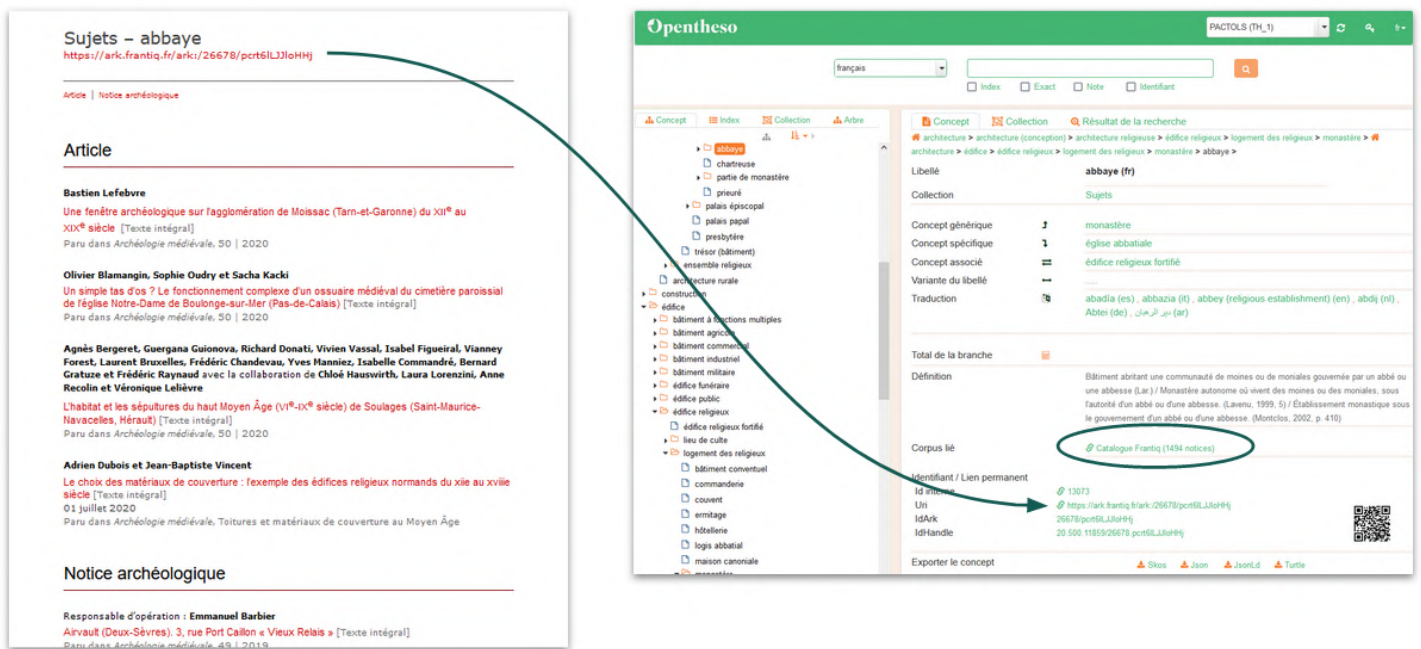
Sujets – abbaye
https://ark.frantiq.fr/ark:/26678/pcrt6lLJJloHHj

Article | Notice archéologique

Article

Bastien Lefebvre
Une fenêtre archéologique sur l'agglomération de Moissac (Tarn-et-Garonne) du XII$^e$ au XIX$^e$ siècle [Texte intégral]
Paru dans *Archéologie médiévale*, 50 | 2020

Olivier Blamangin, Sophie Oudry et Sacha Kacki
Un simple tas d'os ? Le fonctionnement complexe d'un ossuaire médiéval du cimetière paroissial de l'église Notre-Dame de Boulogne-sur-Mer (Pas-de-Calais) [Texte intégral]
Paru dans *Archéologie médiévale*, 50 | 2020

Agnès Bergeret, Guergana Guionova, Richard Donati, Vivien Vassal, Isabel Figueiral, Vianney Forest, Laurent Bruxelles, Frédéric Chandevau, Yves Manniez, Isabelle Commandré, Bernard Gratuze et Frédéric Raynaud avec la collaboration de Chloé Hauswirth, Laura Lorenzini, Anne Recolin et Véronique Lelièvre
L'habitat et les sépultures du haut Moyen Âge (VI$^e$-IX$^e$ siècle) de Soulages (Saint-Maurice-Navacelles, Hérault) [Texte intégral]
Paru dans *Archéologie médiévale*, 50 | 2020

Adrien Dubois et Jean-Baptiste Vincent
Le choix des matériaux de couverture : l'exemple des édifices religieux normands du xiie au xviiie siècle [Texte intégral]
01 juillet 2020
Paru dans *Archéologie médiévale*, Toitures et matériaux de couverture au Moyen Âge

Notice archéologique

Responsable d'opération : Emmanuel Barbier
Airvault (Deux-Sèvres). 3, rue Port Caillon « Vieux Relais » [Texte intégral]
Paru dans *Archéologie médiévale*, 49 | 2019

Opentheso
PACTOLS (TH_1)
français
Index Exact Note Identifiant
Concept Index Collection Arbre
abbaye
chartreuse
partie de monastère
prieuré
palais épiscopal
palais papal
presbytère
trésor (bâtiment)
ensemble religieux
architecture rurale
construction
édifice
bâtiment à fonctions multiples
bâtiment agricole
bâtiment commercial
bâtiment industriel
bâtiment militaire
édifice funéraire
édifice public
édifice religieux
édifice religieux fortifié
lieu de culte
logement des religieux
bâtiment conventuel
commanderie
couvent
ermitage
hôtellerie
logis abbatial
maison canoniale
monastère

Concept Collection Résultat de la recherche
architecture > architecture (conception) > architecture religieuse > édifice religieux > logement des religieux > monastère > architecture > édifice > édifice religieux > logement des religieux > monastère > abbaye >
Libellé abbaye (fr)
Collection Sujets
Concept générique monastère
Concept spécifique église abbatiale
Concept associé édifice religieux fortifié
Variante du libellé .....
Traduction abadía (es) , abbazia (it) , abbey (religious establishment) (en) , abdij (nl) , Abtei (de) , دير الرهبان (ar)
Total de la branche
Définition Bâtiment abritant une communauté de moines ou de moniales gouvernée par un abbé ou une abbesse (Lar.) / Monastère autonome où vivent des moines ou des moniales, sous l'autorité d'un abbé ou d'une abbesse. (Lavenu, 1999, 5) / Établissement monastique sous le gouvernement d'un abbé ou d'une abbesse. (Montclos, 2002, p. 410)
Corpus lié Catalogue Frantiq (1494 notices)
Identifiant / Lien permanent
Id interne 13073
Uri https://ark.frantiq.fr/ark:/26678/pcrt6lLJJloHHj
IdArk 26678/pcrt6lLJJloHHj
IdHandle 20.500.11859/26678.pcrt6lLJJloHHj
Exporter le concept Skos Json JsonLd Turtle